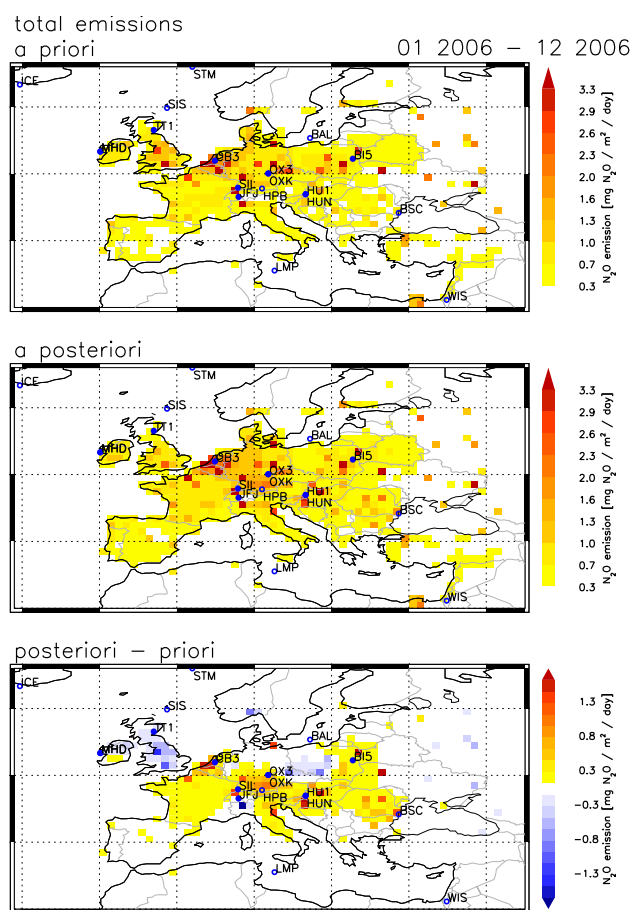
total emissions
a priori

01 2006 – 12 2006

ICE
STM
SIS
BAL
MHD
TT1
CB3
BI5
OX3
OXK
SIL
JFJ
HPB
HU1
HUN
BSC
LMP
WIS

3.3
2.9
2.6
2.3
2.0
1.6
1.3
1.0
0.7
0.3
$N_2O$ emission [mg $N_2O$ / $m^2$ / day]

a posteriori

ICE
STM
SIS
BAL
MHD
TT1
CB3
BI5
OX3
OXK
SIL
JFJ
HPB
HU1
HUN
BSC
LMP
WIS

3.3
2.9
2.6
2.3
2.0
1.6
1.3
1.0
0.7
0.3
$N_2O$ emission [mg $N_2O$ / $m^2$ / day]

posteriori – priori

ICE
STM
SIS
BAL
MHD
TT1
CB3
BI5
OX3
OXK
SIL
JFJ
HPB
HU1
HUN
BSC
LMP
WIS

1.3
0.8
0.3
–0.3
–0.8
–1.3
$N_2O$ emission [mg $N_2O$ / $m^2$ / day]